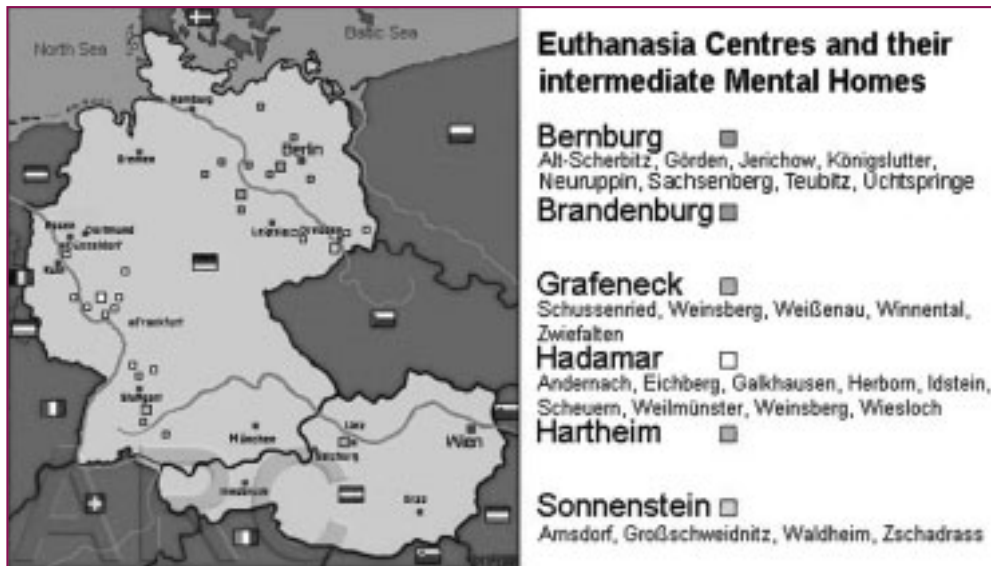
North Sea

Baltic Sea

Bernburg

Bremen

Berlin

Essen
Dortmund
Düsseldorf

Köln

Frankfurt

Leipzig Dresden

Stuttgart

München

Linz

Salzburg

Wien

Innsbruck

Graz

Euthanasia Centres and their intermediate Mental Homes

Bernburg
Alt-Scherbitz, Görden, Jerichow, Königslutter, Neuruppin, Sachsenberg, Teubitz, Uchtspringe

Brandenburg

Grafeneck
Schussenried, Weinsberg, Weißenau, Winnental, Zwiefalten

Hadamar
Andernach, Eichberg, Galkhausen, Herbom, Idstein, Scheuern, Weilmünster, Weinsberg, Wiesloch

Hartheim

Sonnenstein
Amsdorf, Großschweidnitz, Waldheim, Zschadrass